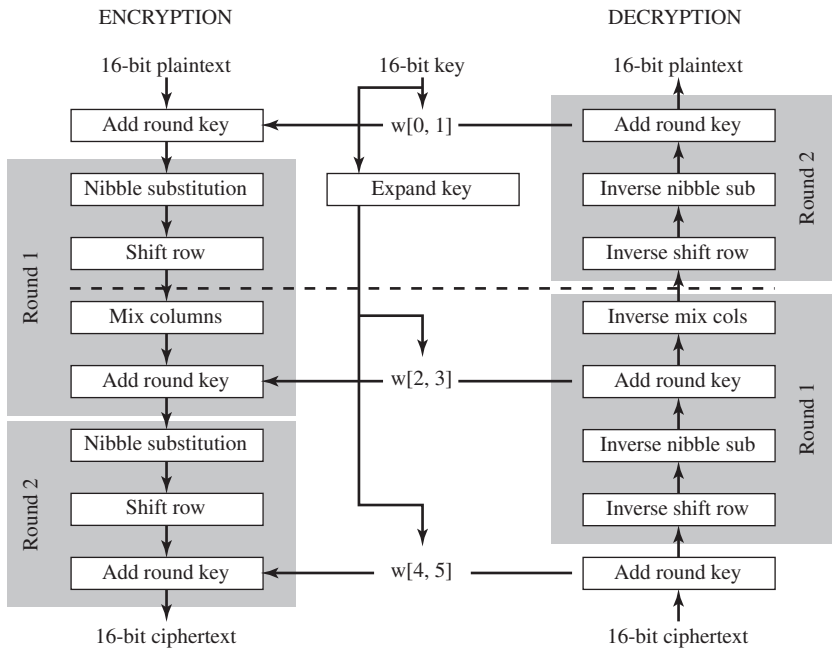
ENCRYPTION

DECRYPTION

16-bit plaintext

16-bit key

16-bit plaintext

Add round key

w[0, 1]

Add round key

Round 1

Nibble substitution

Shift row

Mix columns

Add round key

Expand key

w[2, 3]

Round 2

Inverse nibble sub

Inverse shift row

Inverse mix cols

Add round key

Inverse nibble sub

Inverse shift row

Round 1

Round 2

Nibble substitution

Shift row

Add round key

w[4, 5]

Add round key

16-bit ciphertext

16-bit ciphertext